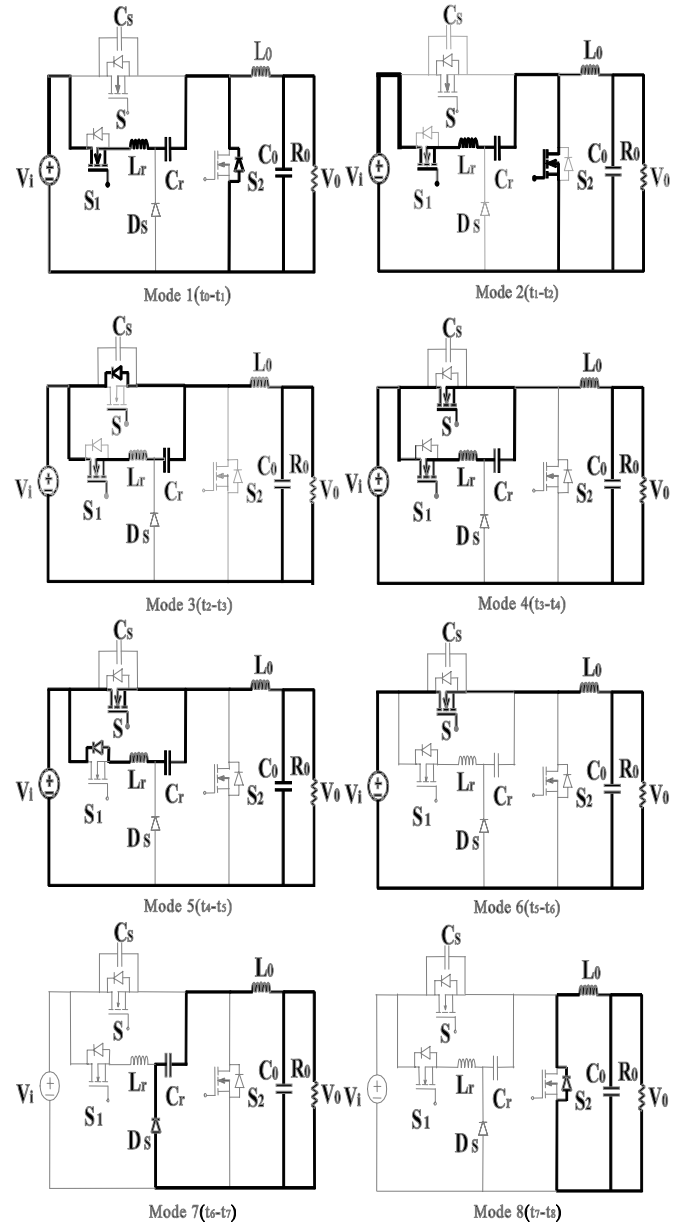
Cs
S
L0
Vi
S1
Lr
Cr
Ds
S2
C0
R0
V0
Mode 1(t0-t1)

Cs
S
L0
Vi
S1
Lr
Cr
Ds
S2
C0
R0
V0
Mode 2(t1-t2)

Cs
S
L0
Vi
S1
Lr
Cr
Ds
S2
C0
R0
V0
Mode 3(t2-t3)

Cs
S
L0
Vi
S1
Lr
Cr
Ds
S2
C0
R0
V0
Mode 4(t3-t4)

Cs
S
L0
Vi
S1
Lr
Cr
Ds
S2
C0
R0
V0
Mode 5(t4-t5)

Cs
S
L0
Vi
S1
Lr
Cr
Ds
S2
C0
R0
V0
Mode 6(t5-t6)

Cs
S
L0
Vi
S1
Lr
Cr
Ds
S2
C0
R0
V0
Mode 7(t6-t7)

Cs
S
L0
Vi
S1
Lr
Cr
Ds
S2
C0
R0
V0
Mode 8(t7-t8)